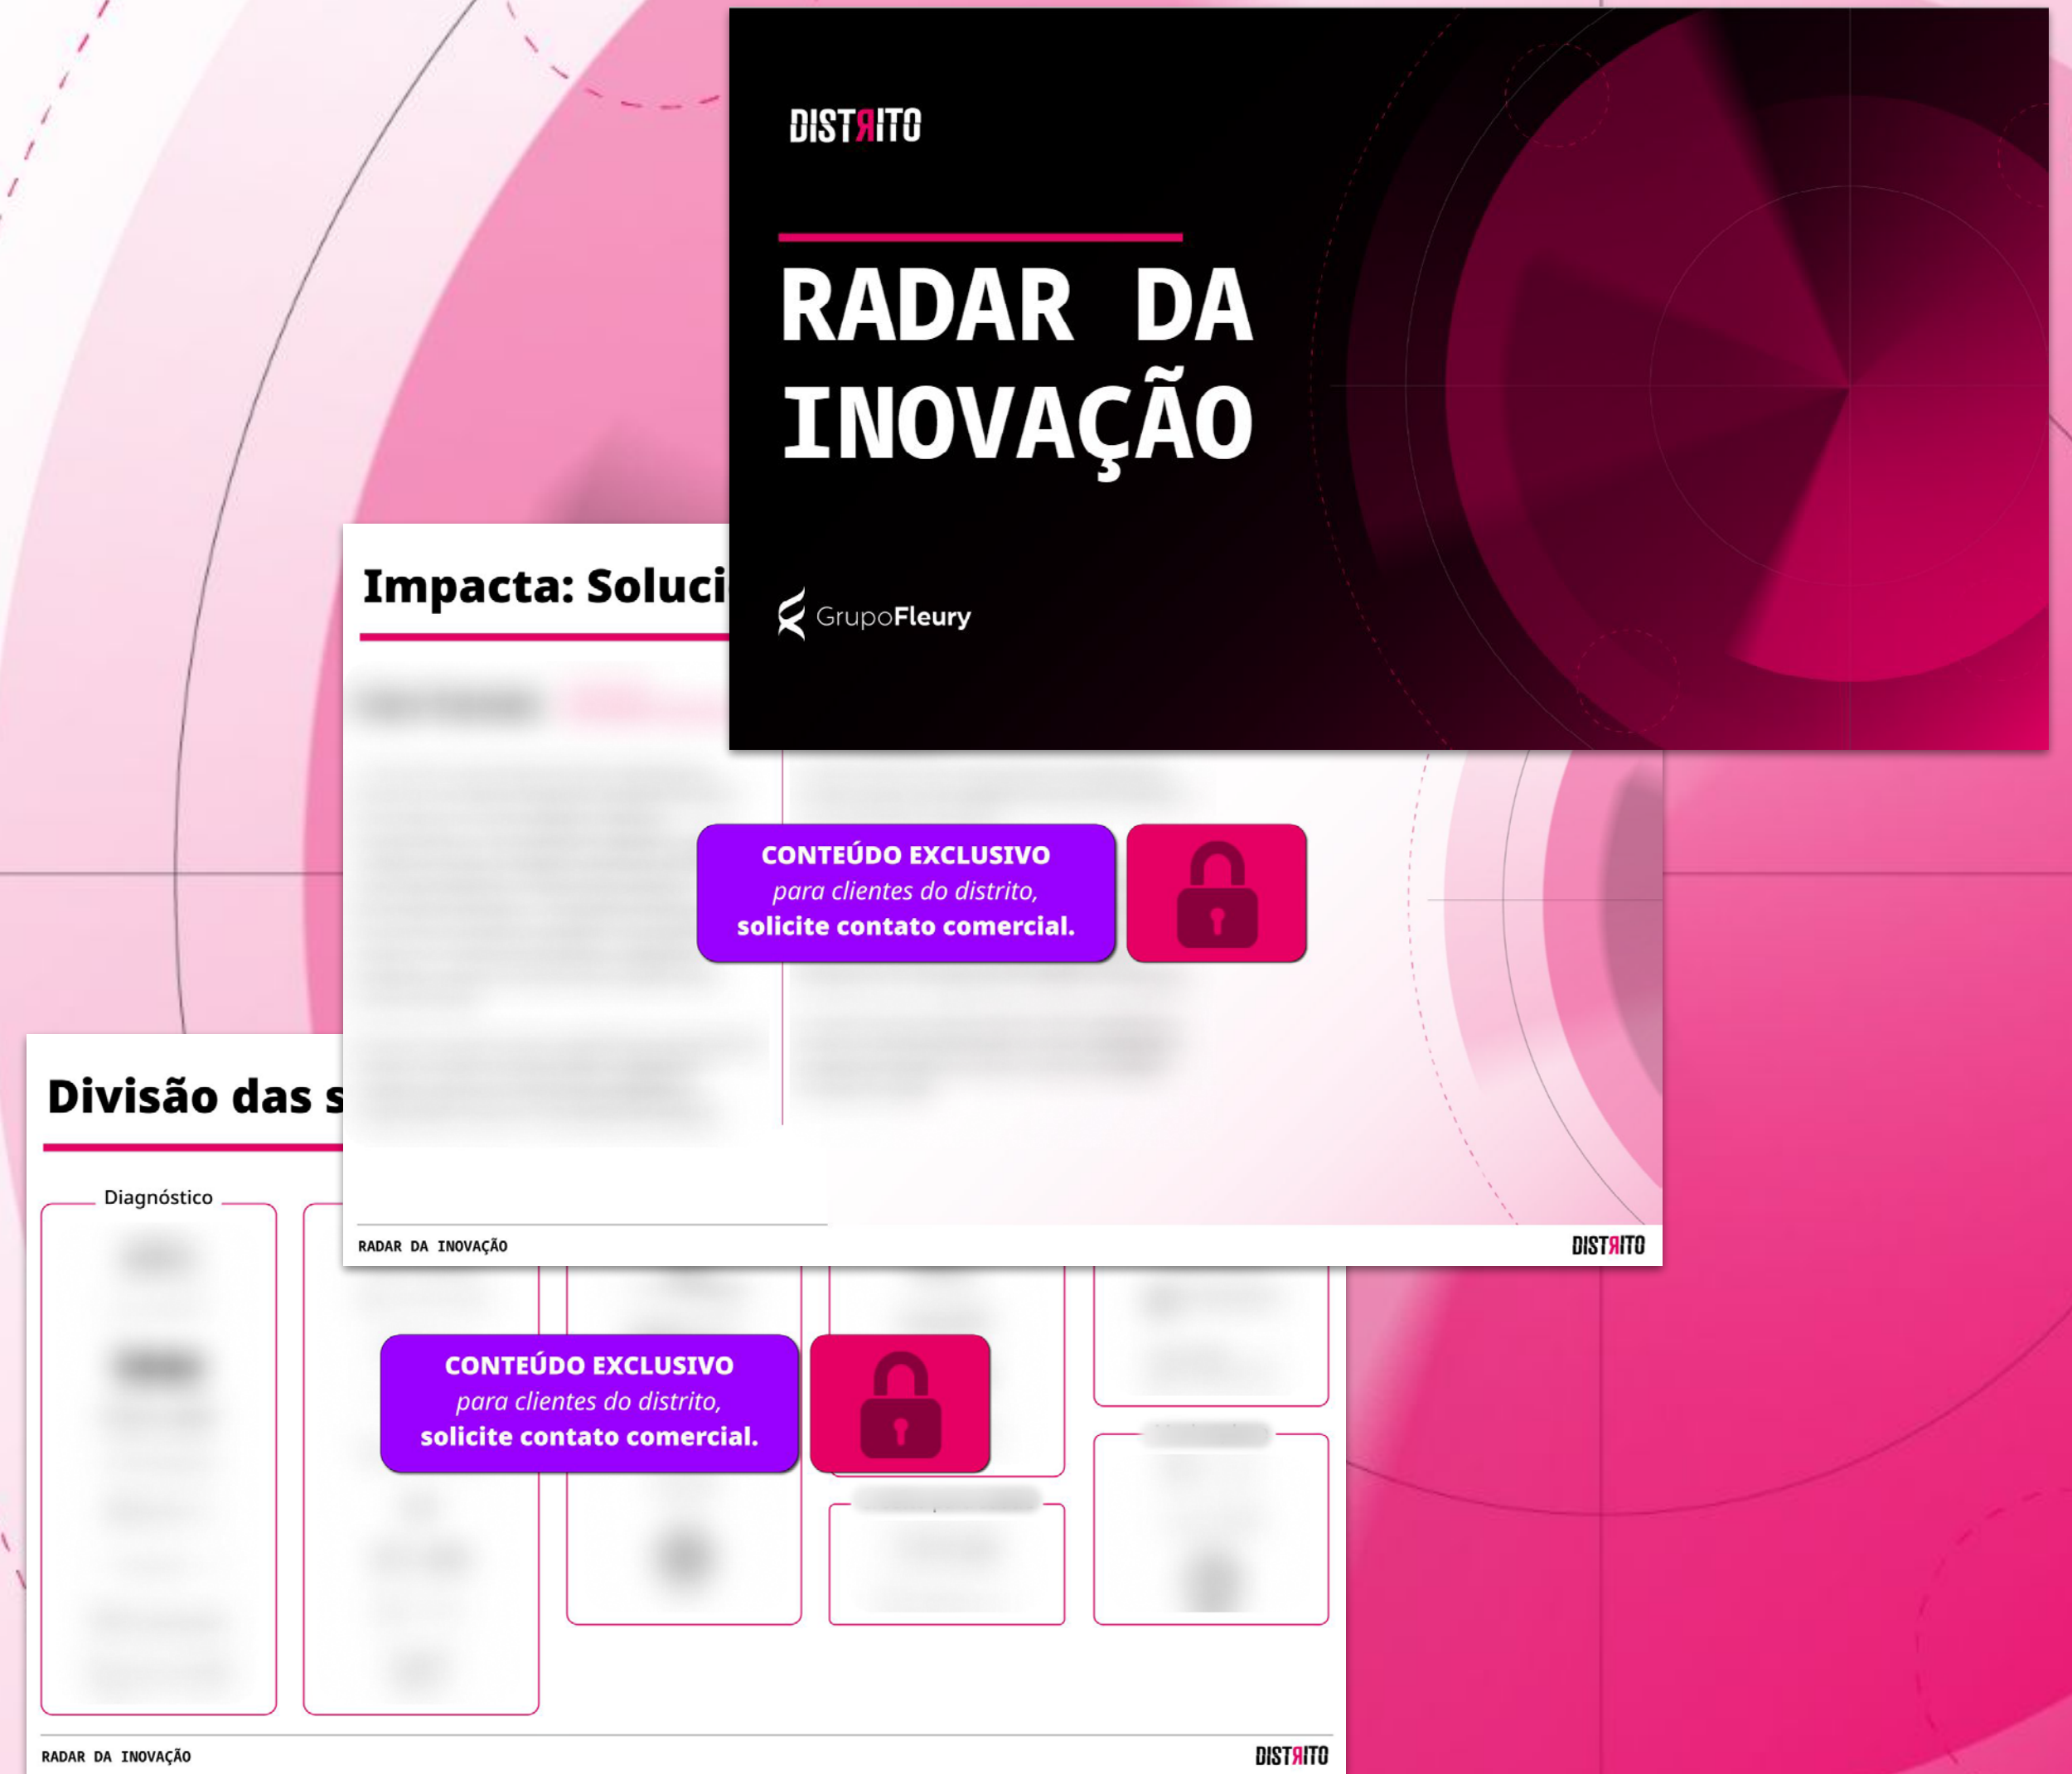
DISTRITO

RADAR DA INOVAÇÃO

GrupoFleury

Impacta: Soluci

CONTEÚDO EXCLUSIVO
para clientes do distrito,
solicite contato comercial.

RADAR DA INOVAÇÃO

DISTRITO

Divisão das s

Diagnóstico

CONTEÚDO EXCLUSIVO
para clientes do distrito,
solicite contato comercial.

RADAR DA INOVAÇÃO

DISTRITO